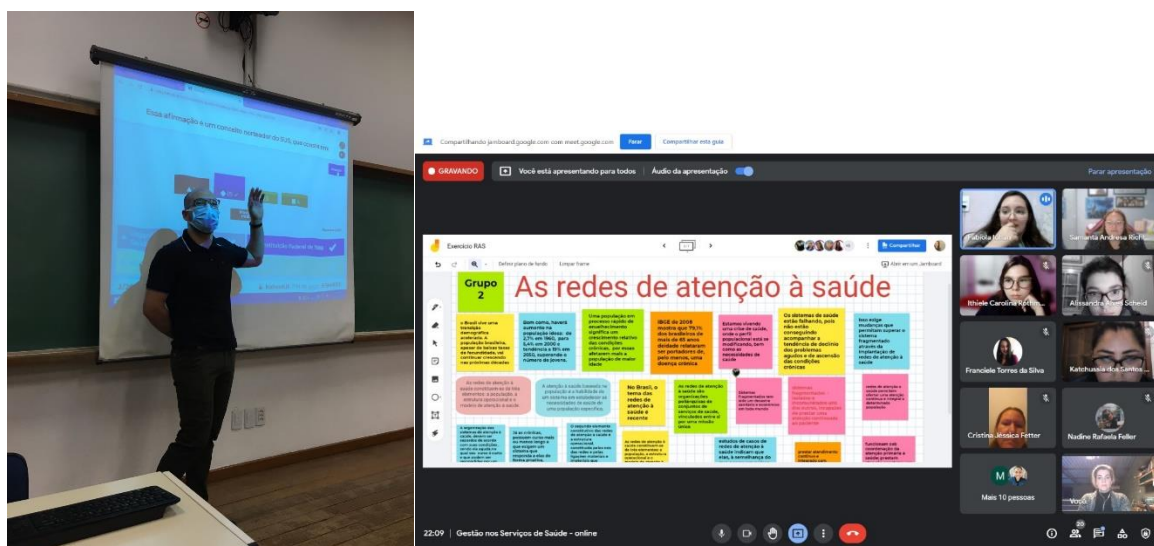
Essa afirmação é um conceito norteador do SUS, que corresponde

Compartilhando jamboard.google.com com meet.google.com Parar Compartilhar esta guia

GRAVANDO Você está apresentando para todos Áudio da apresentação Parar apresentação

Exercício RAS Compartilhar

Definir plano de fundo Limpar frame Abrir em um Jamboard

Grupo 2

As redes de atenção à saúde

Bem como, haverá aumento na população idosa: de 2,7% em 1960, para 5,4% em 2000 e tendência a 19% em 2050, superando o número de jovens.

Uma população em processo rápido de envelhecimento significa um crescimento relativo das condições crônicas, por essas afetarem mais a população de maior idade

IBGE de 2008 mostra que 79,1% dos brasileiros de mais de 65 anos de idade relataram ser portadores de, pelo menos, uma doença crônica

Estamos vivendo uma crise da saúde, onde o perfil populacional está se modificando, bem como as necessidades de saúde

Os sistemas de saúde estão falhando, pois não estão conseguindo acompanhar a tendência de declínio dos problemas agudos e de ascensão das condições crônicas

No Brasil, o tema das redes de atenção à saúde é recente

Fabíola
Samanta Andressa Rich
Ithiele Carolina Rothm
Alissandra Scheid
Franciele Torres da Silva
Katchussia dos Santos
Cristina Jéssica Fetter
Nadine Rafaela Feller
Mais 10 pessoas
Você

22:09 | Gestão nos Serviços de Saúde - online